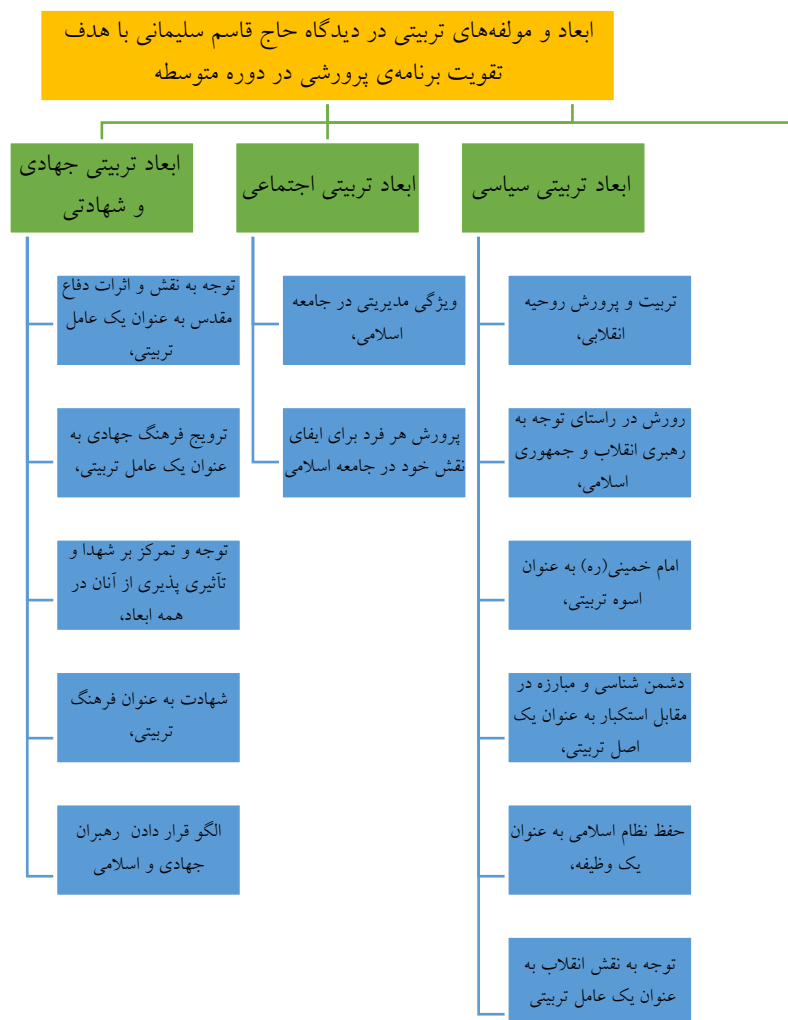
ابعاد و مولفه‌های تربیتی در دیدگاه حاج قاسم سلیمانی با هدف تقویت برنامه‌ی پرورشی در دوره متوسطه

ابعاد تربیتی سیاسی

تربیت و پرورش روحیه انقلابی،

رورش در راستای توجه به رهبری انقلاب و جمهوری اسلامی،

امام خمینی(ره) به عنوان اسوه تربیتی،

دشمن شناسی و مبارزه در مقابل استکبار به عنوان یک اصل تربیتی،

حفظ نظام اسلامی به عنوان یک وظیفه،

توجه به نقش انقلاب به عنوان یک عامل تربیتی

ابعاد تربیتی اجتماعی

ویژگی مدیریتی در جامعه اسلامی،

پرورش هر فرد برای ایفای نقش خود در جامعه اسلامی

ابعاد تربیتی جهادی و شهادتی

توجه به نقش و اثرات دفاع مقدس به عنوان یک عامل تربیتی،

ترویج فرهنگ جهادی به عنوان یک عامل تربیتی،

توجه و تمرکز بر شهدا و تأثیر پذیری از آنان در همه ابعاد،

شهادت به عنوان فرهنگ تربیتی،

الگو قرار دادن رهبران جهادی و اسلامی